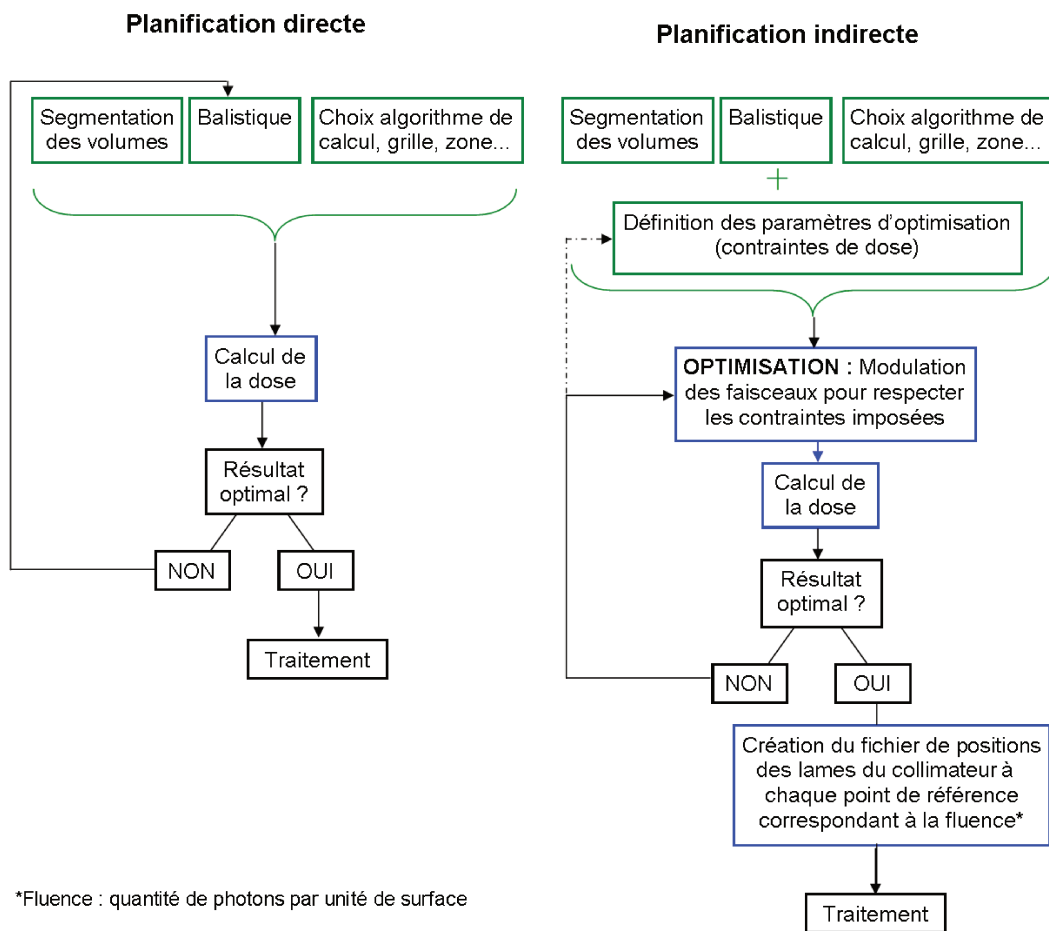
Planification directe

Segmentation des volumes

Balistique

Choix algorithme de calcul, grille, zone...

Calcul de la dose

Résultat optimal ?

NON

OUI

Traitement

Planification indirecte

Segmentation des volumes

Balistique

Choix algorithme de calcul, grille, zone...

+

Définition des paramètres d'optimisation (contraintes de dose)

OPTIMISATION : Modulation des faisceaux pour respecter les contraintes imposées

Calcul de la dose

Résultat optimal ?

NON

OUI

Création du fichier de positions des lames du collimateur à chaque point de référence correspondant à la fluence*

Traitement

*Fluence : quantité de photons par unité de surface